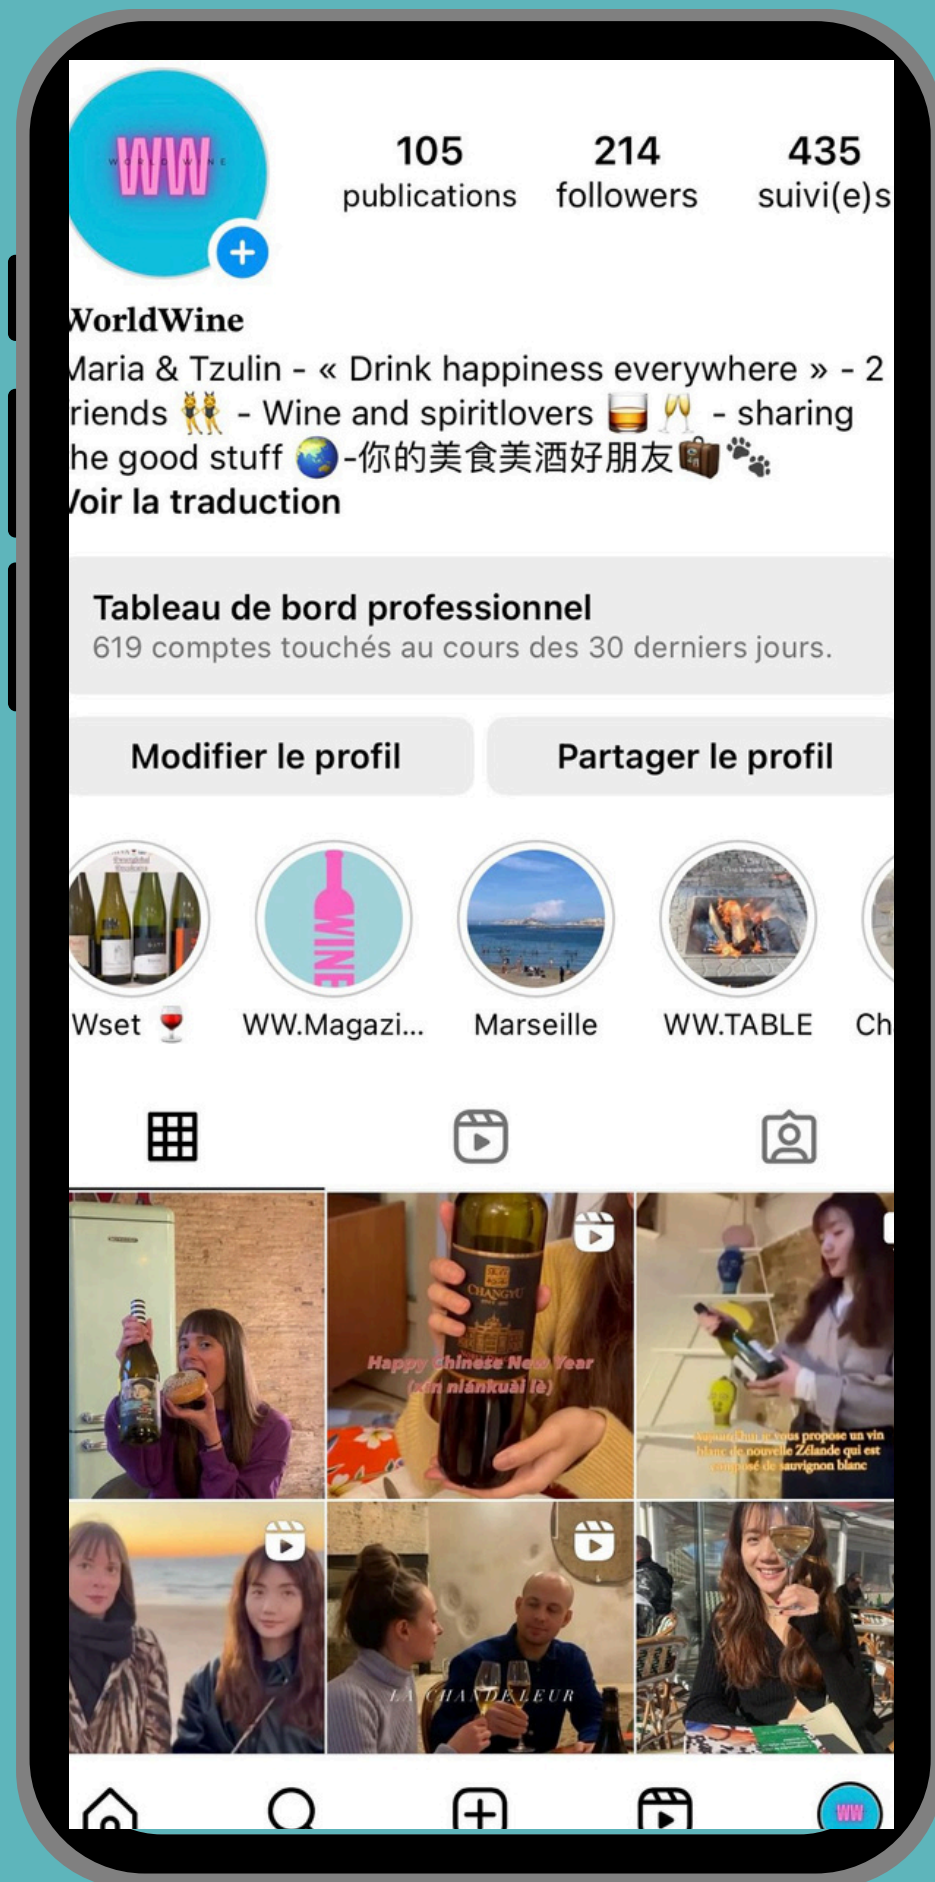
WW
WORLD WINE

105 publications

214 followers

435 suivi(e)s

WorldWine
Maria & Tzulin - « Drink happiness everywhere » - 2 riends 👯 - Wine and spiritlovers 🥃🥂 - sharing he good stuff 🌏-你的美食美酒好朋友💼🐾
Voir la traduction

Tableau de bord professionnel
619 comptes touchés au cours des 30 derniers jours.

Modifier le profil

Partager le profil

Wset 🍷

WINE

WW.Magazi...

Marseille

WW.TABLE

Ch

CHANGYU

Happy Chinese New Year (xīn niánkuài lè)

Aujourd'hui je vous propose un vin blanc de nouvelle Zélande qui est composé de sauvignon blanc

LA CHANDELEUR

WW